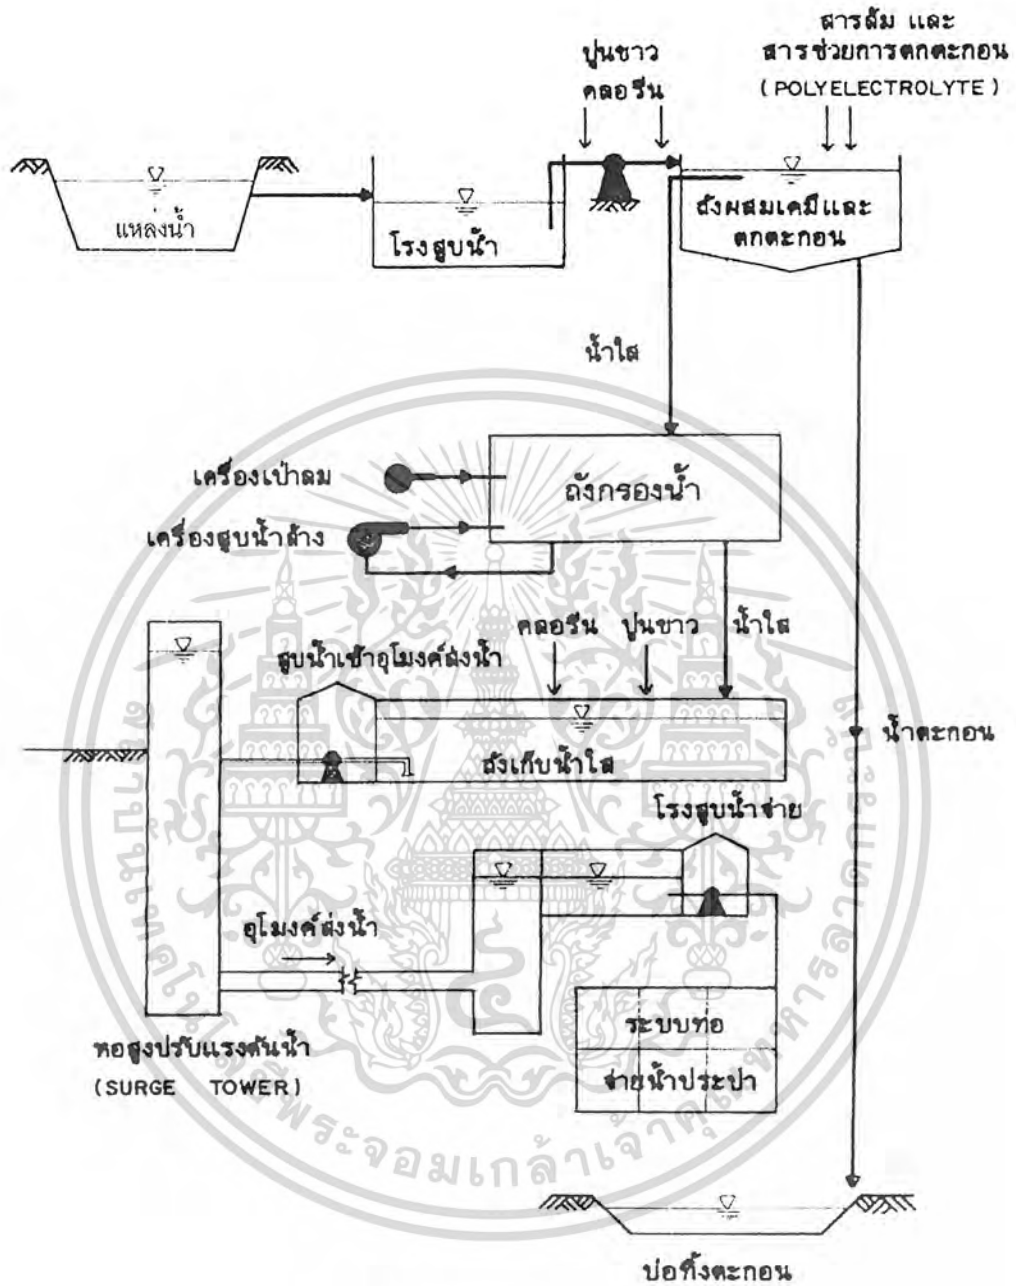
สารส้ม และ
สารช่วยการตกตะกอน
( POLYELECTROLYTE )

ปูนขาว
คลอรีน

แหล่งน้ำ

โรงสูบน้ำ

ถังผสมเคมีและตกตะกอน

น้ำใส

เครื่องเป่าลม

ถังกรองน้ำ

เครื่องสูบน้ำล้าง

คลอรีน

ปูนขาว

น้ำใส

สูบน้ำเข้าอุโมงค์ส่งน้ำ

ถังเก็บน้ำใส

น้ำตะกอน

โรงสูบน้ำจ่าย

อุโมงค์ส่งน้ำ

ระบบท่อ
จ่ายน้ำประปา

หอสูงปรับแรงดันน้ำ
(SURGE TOWER)

พระจอมเกล้าเจ้าคุณทหาร

บ่อทิ้งตะกอน